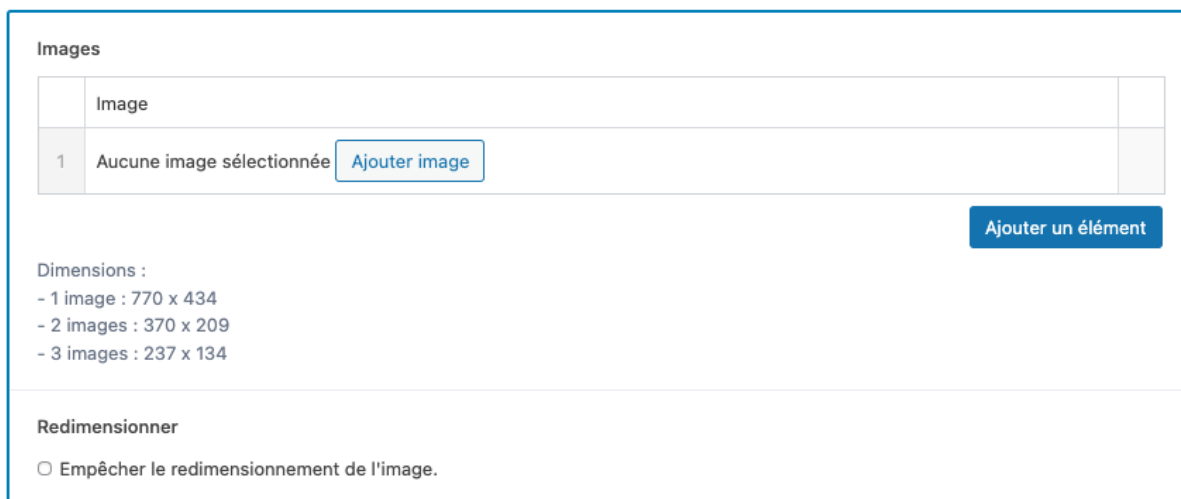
Images

| | Image | |
|---|---|---|
| 1 | Aucune image sélectionnée Ajouter image | |

Ajouter un élément

Dimensions :
- 1 image : 770 x 434
- 2 images : 370 x 209
- 3 images : 237 x 134

Redimensionner

Empêcher le redimensionnement de l'image.